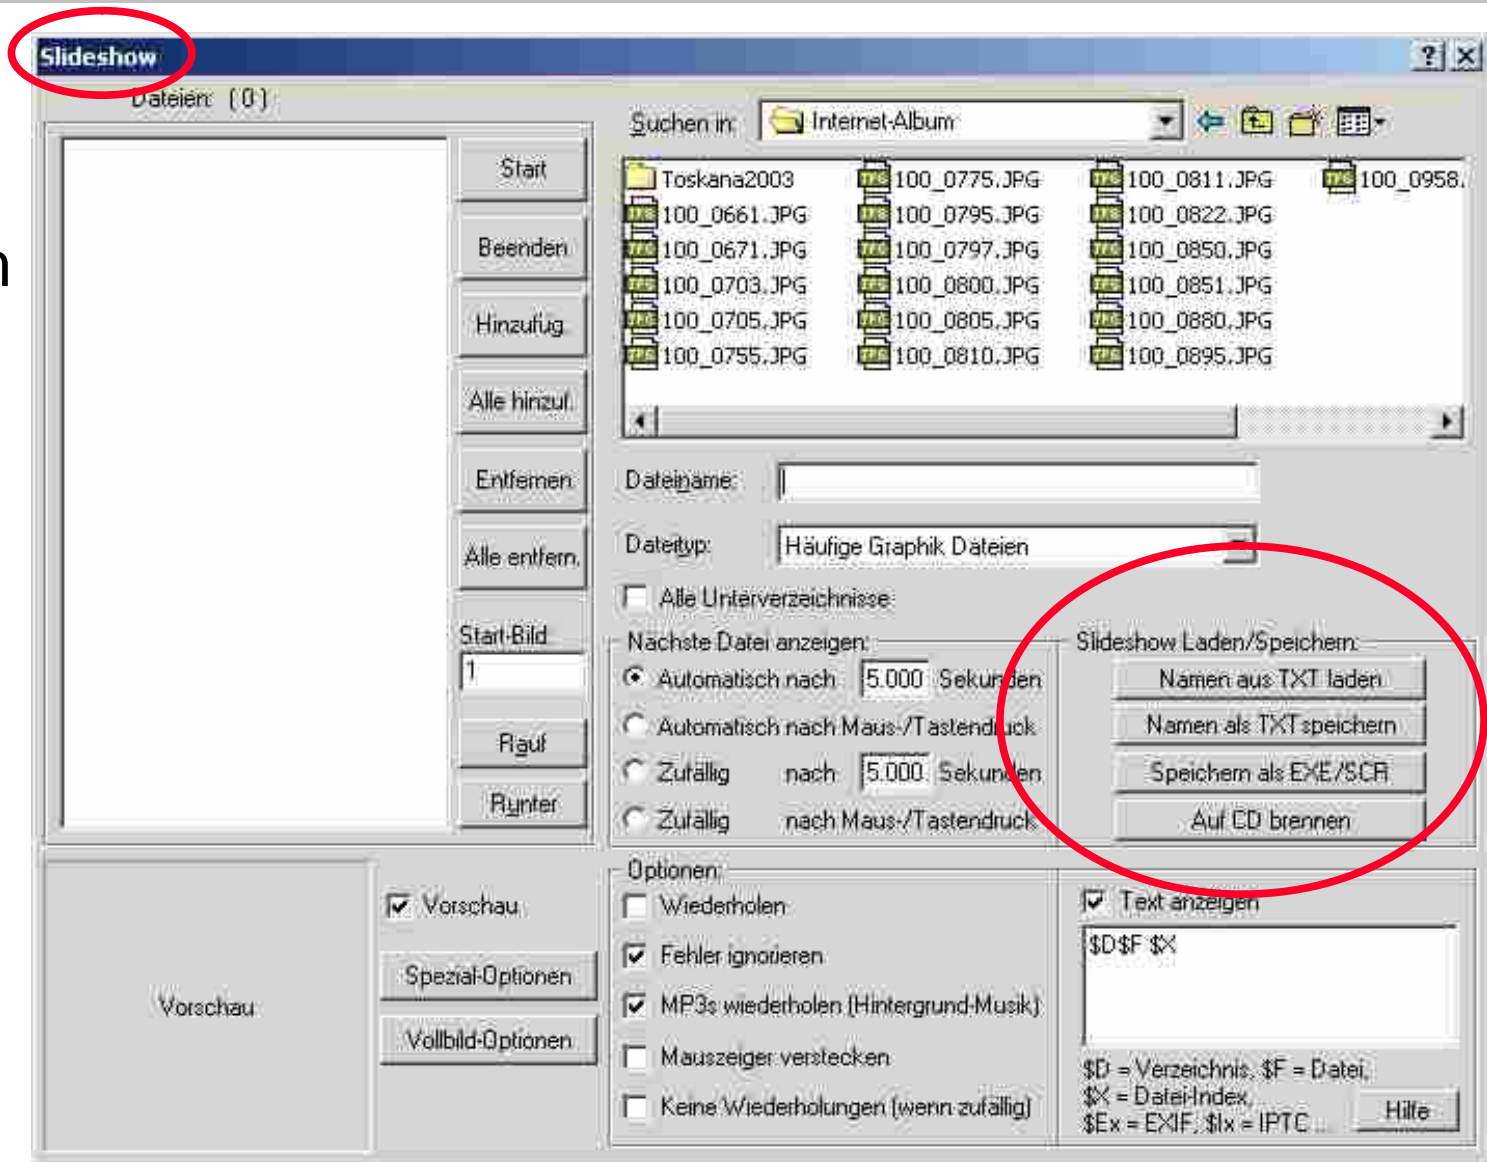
Slideshow

? X

Dateien: (0)

Start

Beenden

Hinzufüg

Alle hinzuf.

Entfernen

Alle entfern.

Start-Bild

1

Rauf

Runter

Suchen in: Internet-Album

| Toskana2003 | 100_0775.JPG | 100_0811.JPG | 100_0958. |
|---|---|---|---|
| 100_0661.JPG | 100_0795.JPG | 100_0822.JPG | |
| 100_0671.JPG | 100_0797.JPG | 100_0850.JPG | |
| 100_0703.JPG | 100_0800.JPG | 100_0851.JPG | |
| 100_0705.JPG | 100_0805.JPG | 100_0880.JPG | |
| 100_0755.JPG | 100_0810.JPG | 100_0895.JPG | |

Dateiname:

Dateityp: Häufige Graphik Dateien

Alle Unterverzeichnisse

Nächste Datei anzeigen:

Automatisch nach 5.000 Sekunden

Automatisch nach Maus-/Tastendruck

Zufällig nach 5.000 Sekunden

Zufällig nach Maus-/Tastendruck

Slideshow Laden/Speichern:

Namen aus TXT laden

Namen als TXT speichern

Speichern als EXE/SCR

Auf CD brennen

Vorschau

Vorschau

Spezial-Optionen

Vollbild-Optionen

Optionen:

Wiederholen

Fehler ignorieren

MP3s wiederholen (Hintergrund-Musik)

Mauszeiger verstecken

Keine Wiederholungen (wenn zufällig)

Text anzeigen

$D$F $X

$D = Verzeichnis, $F = Datei, $X = Datei-Index, $Ex = EXIF, $Ix = IPTC ...

Hilfe